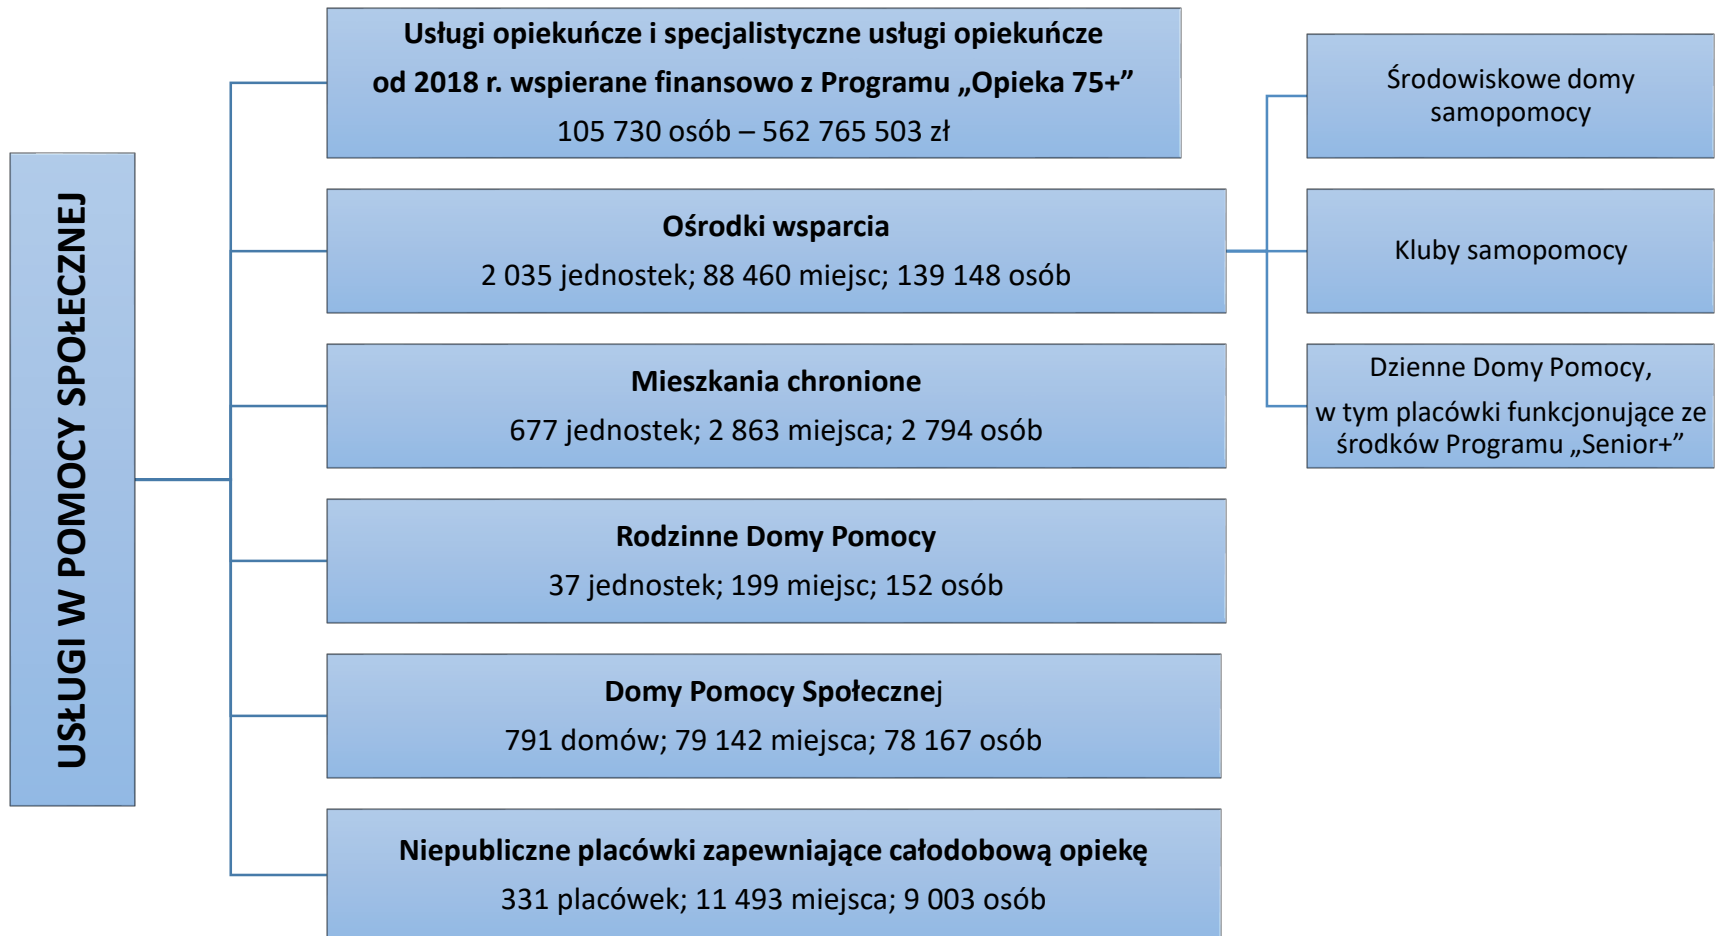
USŁUGI W POMOCY SPOŁECZNEJ

Usługi opiekuńcze i specjalistyczne usługi opiekuńcze od 2018 r. wspierane finansowo z Programu „Opieka 75+”
105 730 osób – 562 765 503 zł

Ośrodki wsparcia
2 035 jednostek; 88 460 miejsc; 139 148 osób

Środowiskowe domy samopomocy

Kluby samopomocy

Dzienne Domy Pomocy, w tym placówki funkcjonujące ze środków Programu „Senior+”

Mieszkania chronione
677 jednostek; 2 863 miejsca; 2 794 osób

Rodzinne Domy Pomocy
37 jednostek; 199 miejsc; 152 osób

Domy Pomocy Społecznej
791 domów; 79 142 miejsca; 78 167 osób

Niepubliczne placówki zapewniające całodobową opiekę
331 placówek; 11 493 miejsca; 9 003 osób